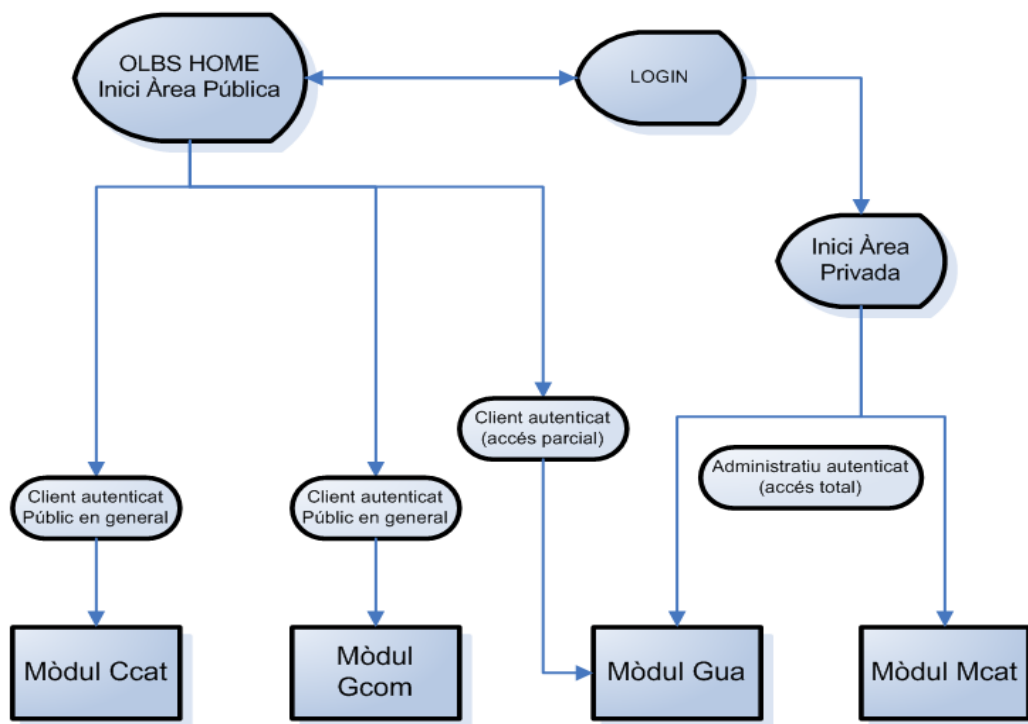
OLBS HOME
Inici Àrea Pública

LOGIN

Inici Àrea Privada

Client autenticat
(accés parcial)

Administratiu autenticat
(accés total)

Client autenticat
Públic en general

Client autenticat
Públic en general

Mòdul Ccat

Mòdul Gcom

Mòdul Gua

Mòdul Mcat